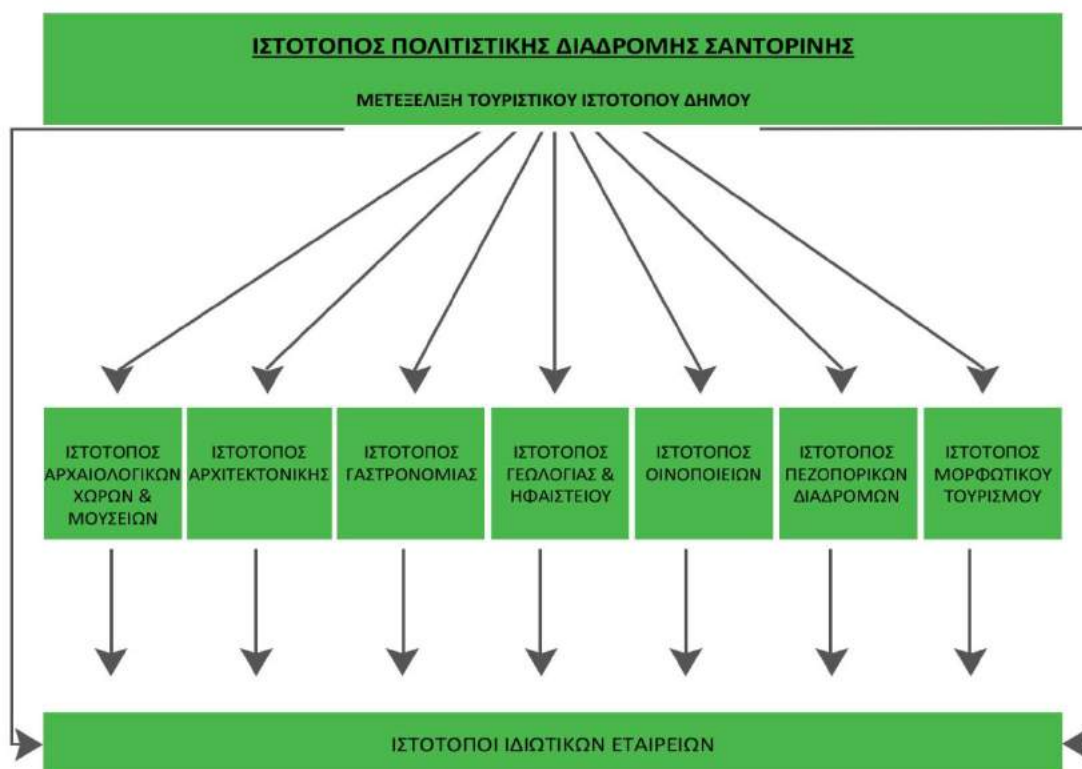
ΙΣΤΟΤΟΠΟΣ ΠΟΛΙΤΙΣΤΙΚΗΣ ΔΙΑΔΡΟΜΗΣ ΣΑΝΤΟΡΙΝΗΣ

ΜΕΤΕΞΕΛΙΞΗ ΤΟΥΡΙΣΤΙΚΟΥ ΙΣΤΟΤΟΠΟΥ ΔΗΜΟΥ

ΙΣΤΟΤΟΠΟΣ ΑΡΧΑΙΟΛΟΓΙΚΩΝ ΧΩΡΩΝ & ΜΟΥΣΕΙΩΝ

ΙΣΤΟΤΟΠΟΣ ΑΡΧΙΤΕΚΤΟΝΙΚΗΣ

ΙΣΤΟΤΟΠΟΣ ΓΑΣΤΡΟΝΟΜΙΑΣ

ΙΣΤΟΤΟΠΟΣ ΓΕΩΛΟΓΙΑΣ & ΗΦΑΙΣΤΕΙΟΥ

ΙΣΤΟΤΟΠΟΣ ΟΙΝΟΠΟΙΕΙΩΝ

ΙΣΤΟΤΟΠΟΣ ΠΕΖΟΠΟΡΙΚΩΝ ΔΙΑΔΡΟΜΩΝ

ΙΣΤΟΤΟΠΟΣ ΜΟΡΦΩΤΙΚΟΥ ΤΟΥΡΙΣΜΟΥ

ΙΣΤΟΤΟΠΟΙ ΙΔΙΩΤΙΚΩΝ ΕΤΑΙΡΕΙΩΝ